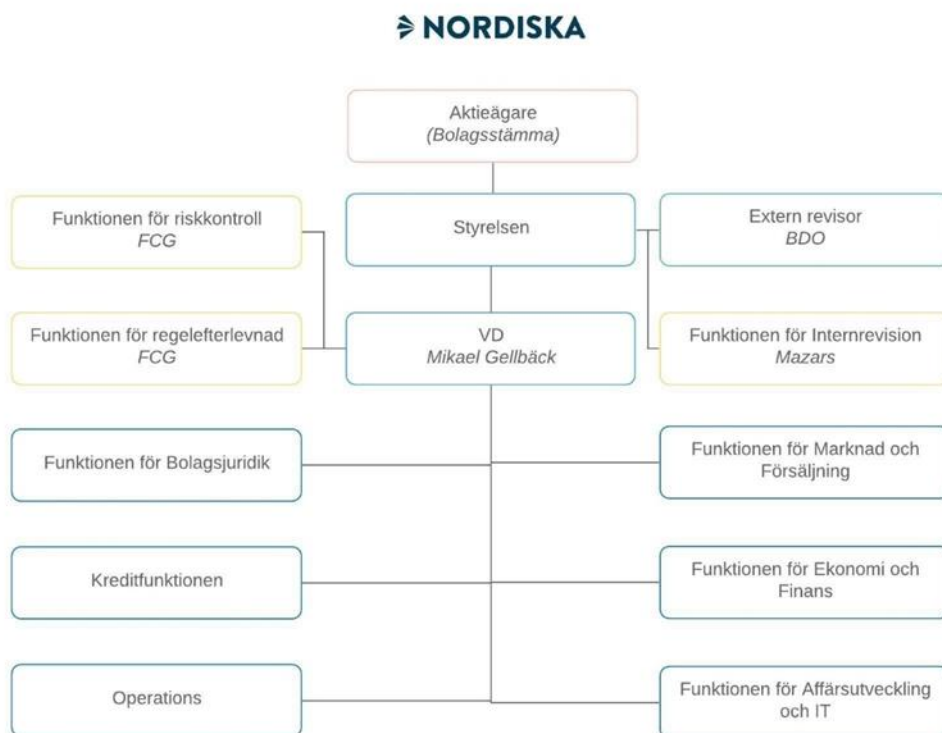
NORDISKA

Aktieägare
*(Bolagsstämma)*

Funktionen för riskkontroll
*FCG*

Styrelsen

Extern revisor
*BDO*

Funktionen för regelefterlevnad
*FCG*

VD
*Mikael Gellbäck*

Funktionen för Internrevision
*Mazars*

Funktionen för Bolagsjuridik

Funktionen för Marknad och Försäljning

Kreditfunktionen

Funktionen för Ekonomi och Finans

Operations

Funktionen för Affärsutveckling och IT